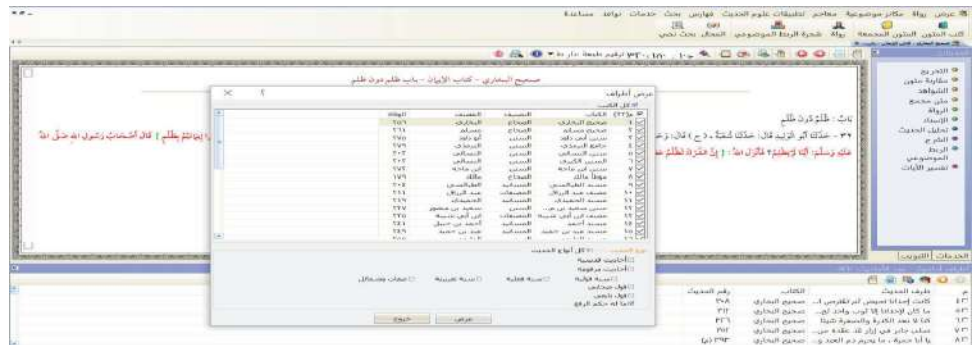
عرض رواة مكانز موضوعية معاجم تطبيقات علوم الحديث فهارس بحث خدمات نوافذ مساعدة

كتب المتون المتون المجمعة رواة شجرة الربط الموضوعي المجال بحث نصي

صحيح البخاري - كتاب الإيمان - باب ظلم دون ظلم

باب: ظُلْمٌ دُونَ ظُلْمٍ

٣٢ - حَدَّثَنَا أَبُو الْوَلِيدِ قَالَ: حَدَّثَنَا شُعْبَةُ ... ح ) قَالَ: وَحَدَّثَنِي

بِإِيمَانَهُمْ بِظُلْمٍ } قَالَ أَصْحَابُ رَسُولِ اللَّهِ صَلَّى اللَّهُ

عَلَيْهِ وَسَلَّمَ: أَيُّنَا لَمْ يَظْلِمْ؟ فَأَنْزَلَ اللَّهُ: { إِنَّ الشِّرْكَ لَظُلْمٌ عَظِيمٌ }

التخريج
مقارنة متون
الشواهد
متن مجمع
الرواة
الإسناد
تعليل الحديث
التراجم
الربط الموضوعي
تفسير الآيات

عرض أطراف

| م | الكتاب | التصنيف | المصنف | الوفاة |
|---|---|---|---|---|
| ١ | صحيح البخاري | الصحاح | البخاري | ٢٥٦ |
| ٢ | صحيح مسلم | الصحاح | مسلم | ٢٦١ |
| ٣ | سنن أبي داود | السنن | أبو داود | ٢٧٥ |
| ٤ | جامع الترمذي | السنن | الترمذي | ٢٧٩ |
| ٥ | سنن النسائي | السنن | النسائي | ٣٠٣ |
| ٦ | السنن الكبرى | السنن | النسائي | ٣٠٣ |
| ٧ | سنن ابن ماجه | السنن | ابن ماجه | ٢٧٣ |
| ٨ | موطأ مالك | الصحاح | مالك | ١٧٩ |
| ٩ | مسند الطيالسي | المسانيد | الطيالسي | ٢٠٤ |
| ١٠ | مصنف عبد الرزاق | المصنفات | عبد الرزاق | ٢١١ |
| ١١ | مسند الحميدي | المسانيد | الحميدي | ٢١٩ |
| ١٢ | سنن سعيد بن منصور | السنن | سعيد بن منصور | ٢٢٧ |
| ١٣ | مصنف ابن أبي شيبة | المصنفات | ابن أبي شيبة | ٢٣٥ |
| ١٤ | مسند أحمد | المسانيد | أحمد بن حنبل | ٢٤١ |
| ١٥ | مسند عبد بن حميد | المسانيد | عبد بن حميد | ٢٤٩ |

كل أنواع الحديث
أحاديث قدسية
أحاديث مرفوعة
سنة قولية
سنة فعلية
سنة تقريرية
صفات وشمائل
قول صحابي
قول تابعي
أثر له حكم الرفع

عرض
خروج

الخدمات
الفروق

طرف الحديث | الكتاب | رقم الحديث
كانت إحدانا تحيض ثم تقترص الدم ... | صحيح البخاري | ٣٠٨
ما كان لإحدانا إلا ثوب واحد ... | صحيح البخاري | ٣١٢
كنا لا نعد الكدرة والصفرة شيئا | صحيح البخاري | ٣٢٦
سلني جابر في إزار قد عقده من ... | صحيح البخاري | ٣٥٢
يا أبا حمزة ، ما يحرم دم العبد ... | صحيح البخاري | ٣٩٣